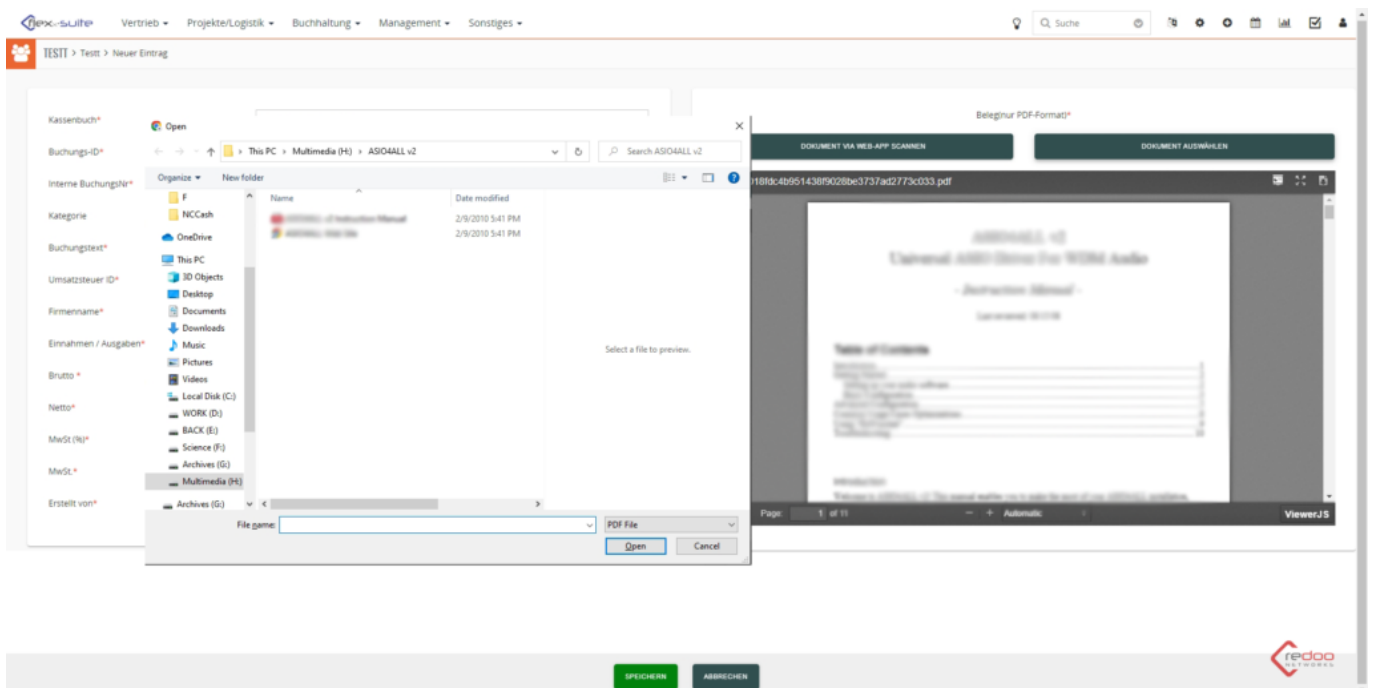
flex-suite Vertrieb ▾ Projekte/Logistik ▾ Buchhaltung ▾ Management ▾ Sonstiges ▾

Suche

TESTT > Testt > Neuer Eintrag

Kassenbuch*
Buchungs-ID*
Interne BuchungsNr*
Kategorie
Buchungstext*
Umsatzsteuer ID*
Firmenname*
Einnahmen / Ausgaben*
Brutto *
Netto*
MwSt (%)*
MwSt.*
Erstellt von*

Open

This PC > Multimedia (H:) > ASIO4ALL v2

Search ASIO4ALL v2

Organize ▾ New folder

F
NCCash
OneDrive
This PC
3D Objects
Desktop
Documents
Downloads
Music
Pictures
Videos
Local Disk (C:)
WORK (D:)
BACK (E:)
Science (F:)
Archives (G:)
Multimedia (H:)
Archives (G:)

| Name | Date modified |
|---|---|
| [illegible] | 2/9/2010 5:41 PM |
| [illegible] | 2/9/2010 5:41 PM |

Select a file to preview.

File name:
PDF File
Open
Cancel

Beleg(nur PDF-Format)*

DOKUMENT VIA WEB-APP SCANNEN
DOKUMENT AUSWÄHLEN

018fdc4b951438f9028be3737ad2773c033.pdf

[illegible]

Page: 1 of 11
Automatic
ViewerJS

SPEICHERN
ABBRECHEN

redoo NETWORKS